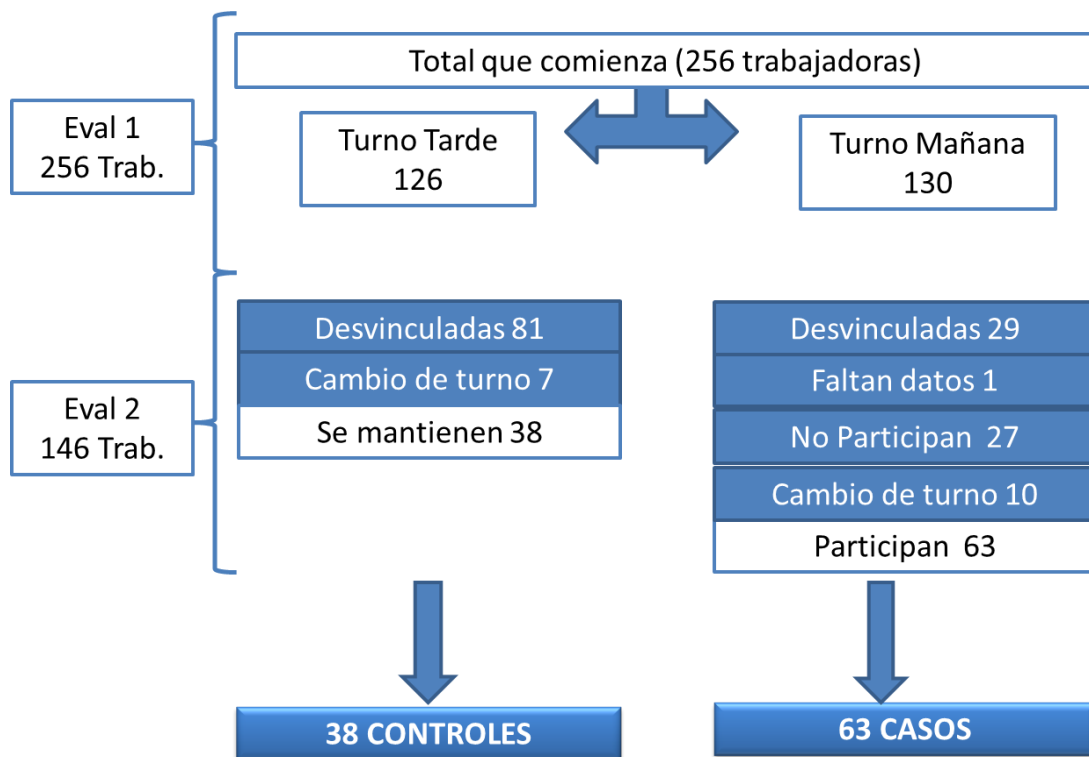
Eval 1
256 Trab.

Total que comienza (256 trabajadoras)

Turno Tarde
126

Turno Mañana
130

Eval 2
146 Trab.

Desvinculadas 81
Cambio de turno 7
Se mantienen 38

Desvinculadas 29
Faltan datos 1
No Participan 27
Cambio de turno 10
Participan 63

38 CONTROLES

63 CASOS